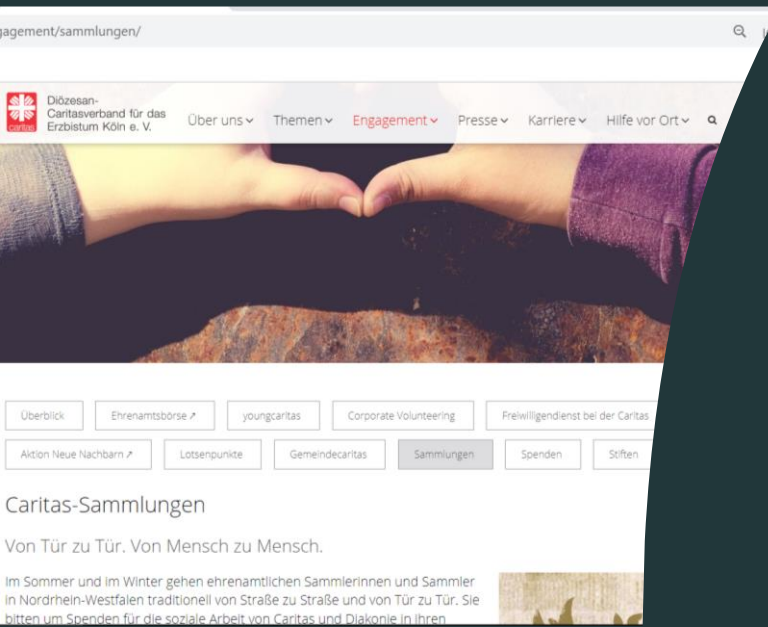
gagement/sammlungen/

caritas Diözesan-Caritasverband für das Erzbistum Köln e. V.

Über uns Themen Engagement Presse Karriere Hilfe vor Ort

Überblick
Ehrenamtsbörse ↗
youngcaritas
Corporate Volunteering
Freiwilligendienst bei der Caritas
Aktion Neue Nachbarn ↗
Lotsenpunkte
Gemeindecaritas
Sammlungen
Spenden
Stiften

Caritas-Sammlungen

Von Tür zu Tür. Von Mensch zu Mensch.

Im Sommer und im Winter gehen ehrenamtlichen Sammlerinnen und Sammler in Nordrhein-Westfalen traditionell von Straße zu Straße und von Tür zu Tür. Sie bitten um Spenden für die soziale Arbeit von Caritas und Diakonie in ihren